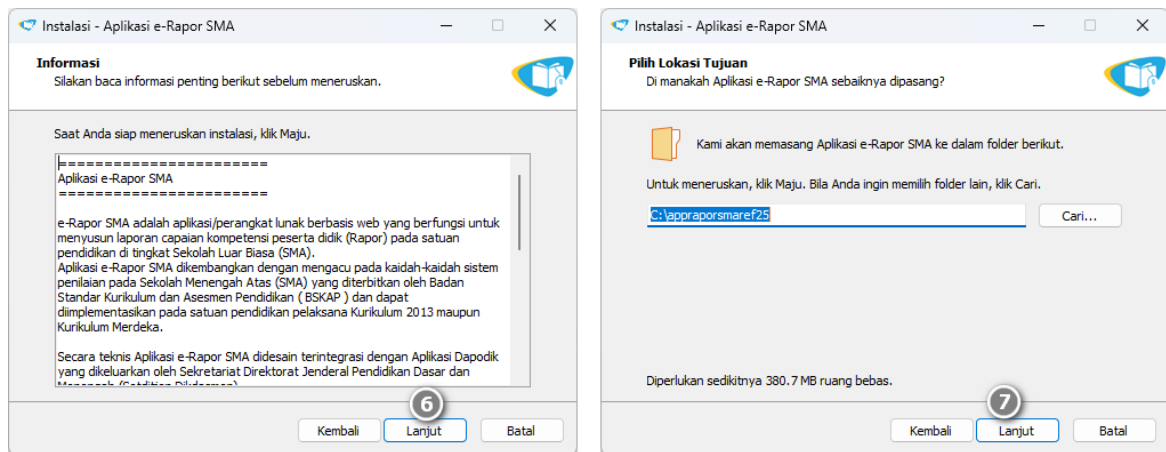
Instalasi - Aplikasi e-Rapor SMA

Informasi
Silakan baca informasi penting berikut sebelum meneruskan.

Saat Anda siap meneruskan instalasi, klik Maju.

========================
Aplikasi e-Rapor SMA
========================

e-Rapor SMA adalah aplikasi/perangkat lunak berbasis web yang berfungsi untuk menyusun laporan capaian kompetensi peserta didik (Rapor) pada satuan pendidikan di tingkat Sekolah Luar Biasa (SMA).
Aplikasi e-Rapor SMA dikembangkan dengan mengacu pada kaidah-kaidah sistem penilaian pada Sekolah Menengah Atas (SMA) yang diterbitkan oleh Badan Standar Kurikulum dan Asesmen Pendidikan ( BSKAP ) dan dapat diimplementasikan pada satuan pendidikan pelaksana Kurikulum 2013 maupun Kurikulum Merdeka.

Secara teknis Aplikasi e-Rapor SMA didesain terintegrasi dengan Aplikasi Dapodik yang dikeluarkan oleh Sekretariat Direktorat Jenderal Pendidikan Dasar dan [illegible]

6

Kembali Lanjut Batal

Instalasi - Aplikasi e-Rapor SMA

Pilih Lokasi Tujuan
Di manakah Aplikasi e-Rapor SMA sebaiknya dipasang?

Kami akan memasang Aplikasi e-Rapor SMA ke dalam folder berikut.

Untuk meneruskan, klik Maju. Bila Anda ingin memilih folder lain, klik Cari.

C:\appraporsmaref25 Cari...

Diperlukan sedikitnya 380.7 MB ruang bebas.

7

Kembali Lanjut Batal